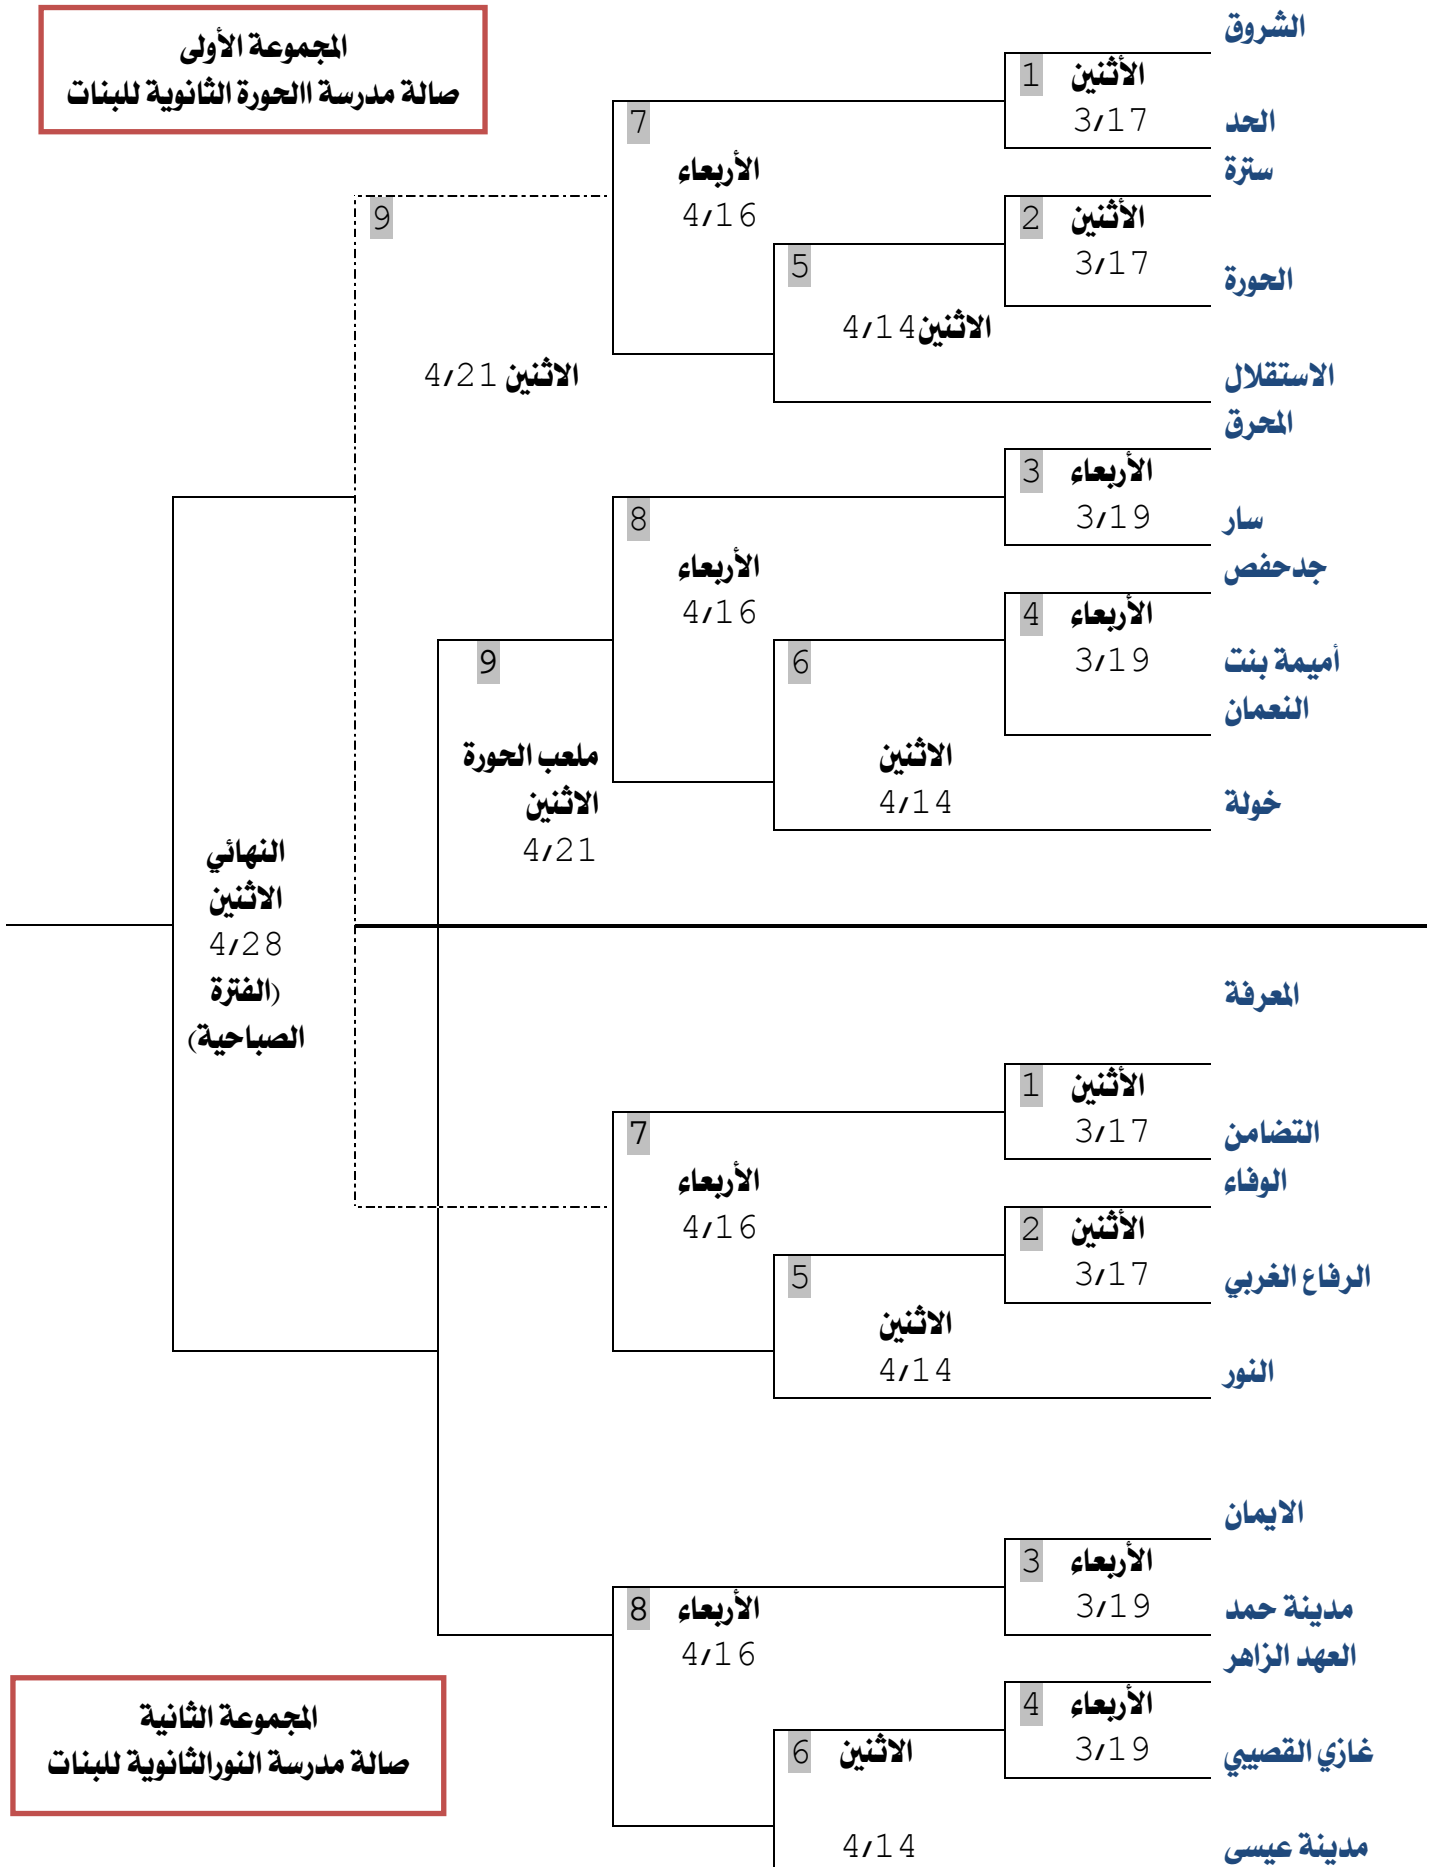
المجموعة الأولى
صالة مدرسة االحورة الثانوية للبنات

الشروق
1 الأثنين 3/17
الحد
سترة
7 الأربعاء 4/16
2 الأثنين 3/17
الحورة
9
5 الاثنين 4/14
الاثنين 4/21
الاستقلال
المحرق
3 الأربعاء 3/19
سار
8 الأربعاء 4/16
جدحفص
4 الأربعاء 3/19
أميمة بنت النعمان
9
6
ملعب الحورة الاثنين 4/21
الاثنين 4/14
خولة

النهائي الاثنين 4/28 (الفترة الصباحية)

المعرفة
1 الأثنين 3/17
التضامن
7 الأربعاء 4/16
الوفاء
2 الأثنين 3/17
الرفاع الغربي
5 الاثنين 4/14
النور

الايمان
3 الأربعاء 3/19
مدينة حمد
8 الأربعاء 4/16
العهد الزاهر
4 الأربعاء 3/19
6 الاثنين 4/14
غازي القصيبي
مدينة عيسى

المجموعة الثانية
صالة مدرسة النورالثانوية للبنات